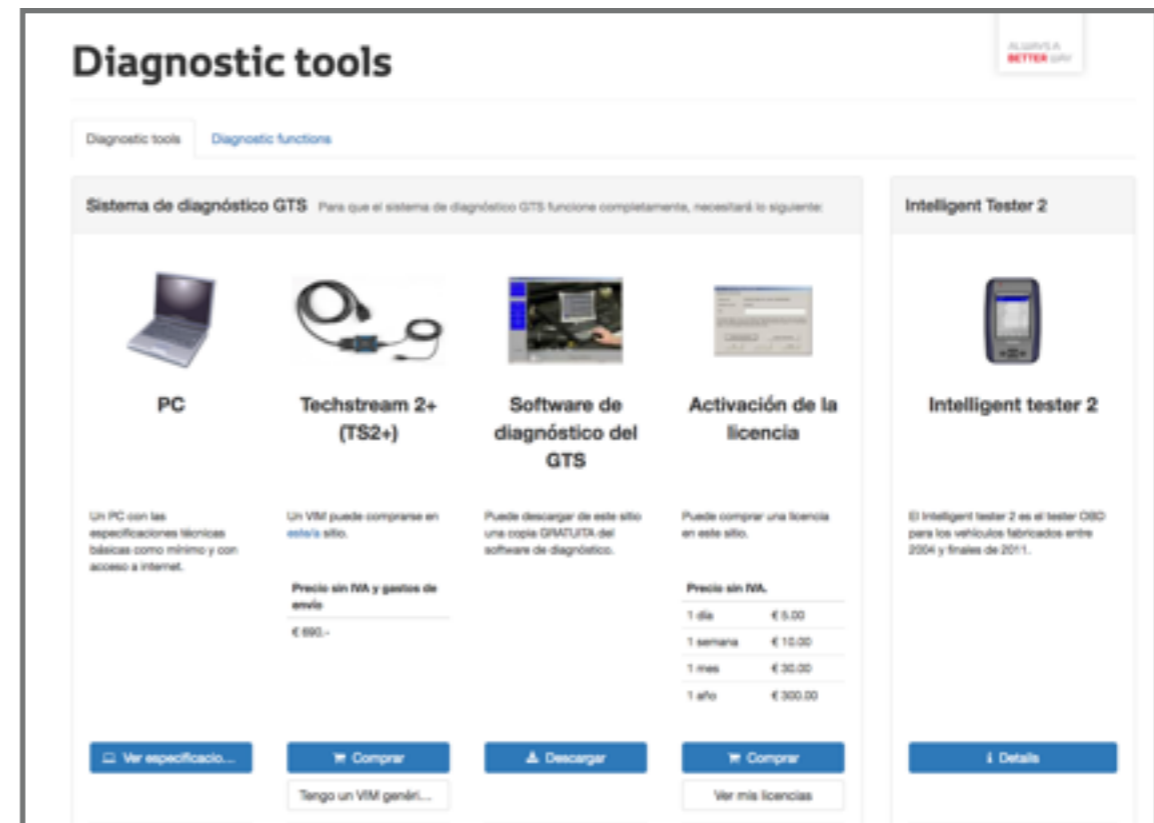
Diagnostic tools

ALWAYS A BETTER WAY

Diagnostic tools | Diagnostic functions

Sistema de diagnóstico GTS Para que el sistema de diagnóstico GTS funcione completamente, necesitará lo siguiente:

PC

Un PC con las especificaciones técnicas básicas como mínimo y con acceso a internet.

Ver especificacio...

Techstream 2+ (TS2+)

Un VIM puede comprarse en este/a sitio.

| Precio sin IVA y gastos de envío |
|---|
| € 690.- |

Comprar

Tengo un VIM genéri...

Software de diagnóstico del GTS

Puede descargar de este sitio una copia GRATUITA del software de diagnóstico.

Descargar

Activación de la licencia

Puede comprar una licencia en este sitio.

| Precio sin IVA. | |
|---|---|
| 1 día | € 5.00 |
| 1 semana | € 10.00 |
| 1 mes | € 30.00 |
| 1 año | € 300.00 |

Comprar

Ver mis licencias

Intelligent Tester 2

Intelligent tester 2

El Intelligent tester 2 es el tester OBD para los vehículos fabricados entre 2004 y finales de 2011.

Details